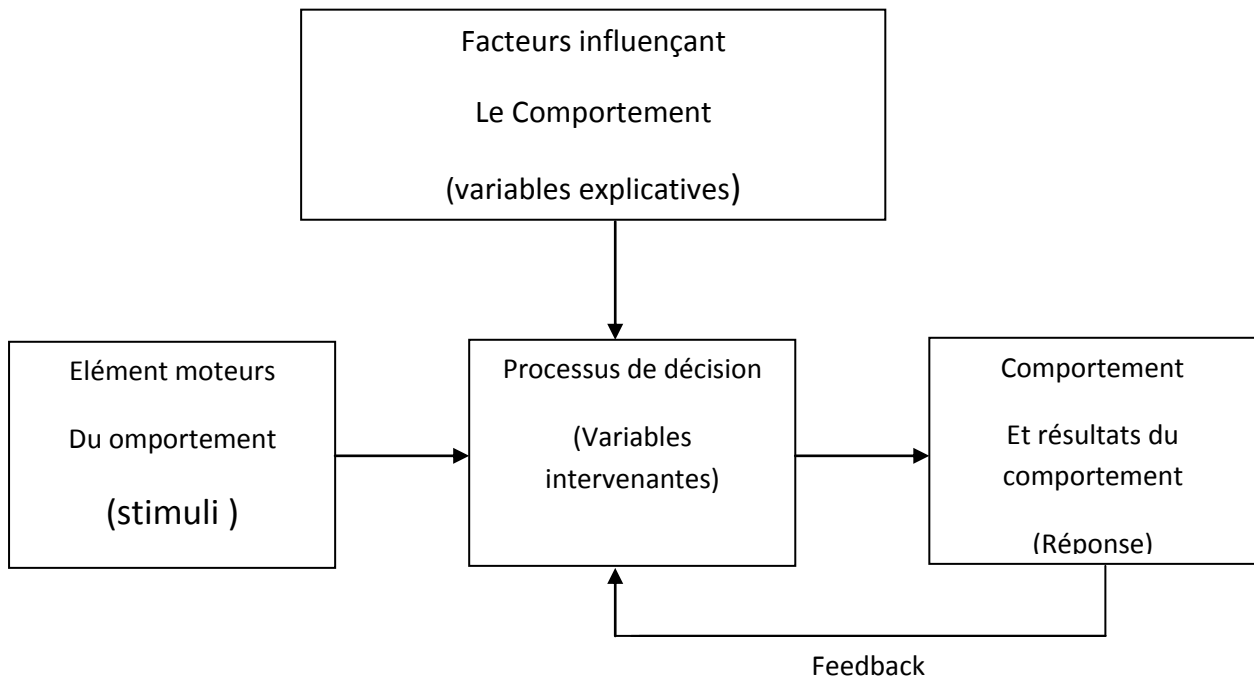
Facteurs influençant
Le Comportement
(variables explicatives)

Elément moteurs
Du omportement
(stimuli )

Processus de décision
(Variables intervenantes)

Comportement
Et résultats du comportement
(Réponse)

Feedback